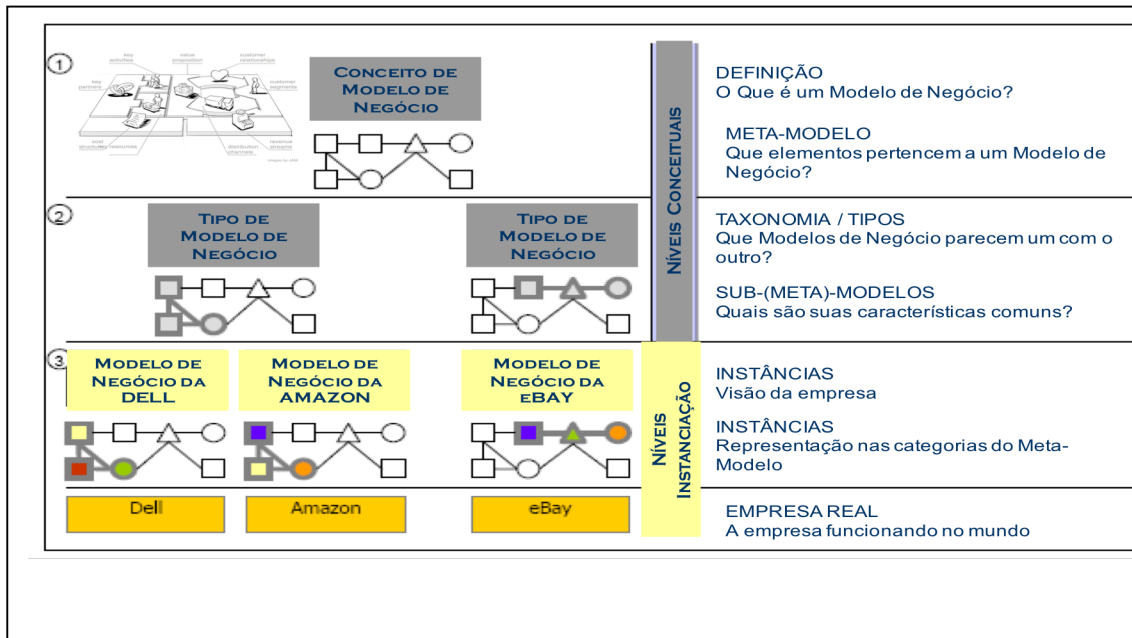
1

key activities
value proposition
customer relationships
key partners
customer segments
cost structure
key resources
distribution channels
revenue streams

CONCEITO DE MODELO DE NEGÓCIO

NÍVEIS CONCEITUAIS

DEFINIÇÃO
O Que é um Modelo de Negócio?

META-MODELO
Que elementos pertencem a um Modelo de Negócio?

2

TIPO DE MODELO DE NEGÓCIO

TIPO DE MODELO DE NEGÓCIO

TAXONOMIA / TIPOS
Que Modelos de Negócio parecem um com o outro?

SUB-(META)-MODELOS
Quais são suas características comuns?

3

MODELO DE NEGÓCIO DA DELL

MODELO DE NEGÓCIO DA AMAZON

MODELO DE NEGÓCIO DA eBAY

NÍVEIS INSTANCIAÇÃO

INSTÂNCIAS
Visão da empresa

INSTÂNCIAS
Representação nas categorias do Meta-Modelo

Dell

Amazon

eBay

EMPRESA REAL
A empresa funcionando no mundo